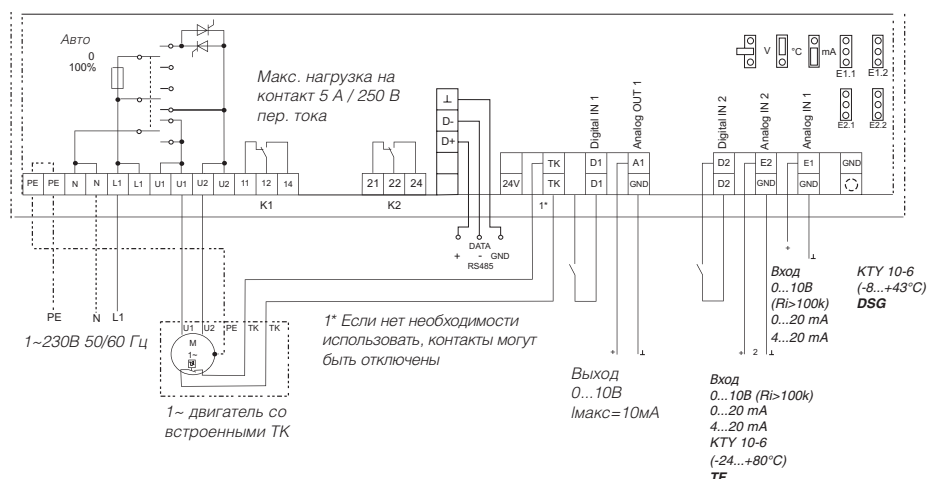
Авто
0
100%

Макс. нагрузка на контакт 5 А / 250 В пер. тока

V °C mA
E1.1 E1.2
E2.1 E2.2

⊥
D-
D+

Digital IN 1
Analog OUT 1
Digital IN 2
Analog IN 2
Analog IN 1

PE PE N N L1 L1 U1 U1 U2 U2 11 12 14
K1
21 22 24
K2
24V TK TK D1 D1 A1 GND D2 D2 E2 GND E1 GND GND

1*

DATA
+ - GND
RS485

PE N L1
1~230В 50/60 Гц

U1 U2 PE TK TK
M
1~

1~ двигатель со встроенными ТК

1* Если нет необходимости использовать, контакты могут быть отключены

*
⊥
Выход
0...10В
Iмакс=10мА

* 2 ⊥
Вход
0...10В (Ri>100k)
0...20 mA
4...20 mA
KTY 10-6
(-24...+80°C)
TF

*
⊥
Вход
0...10В
(Ri>100k)
0...20 mA
4...20 mA

KTY 10-6
(-8...+43°C)
DSG